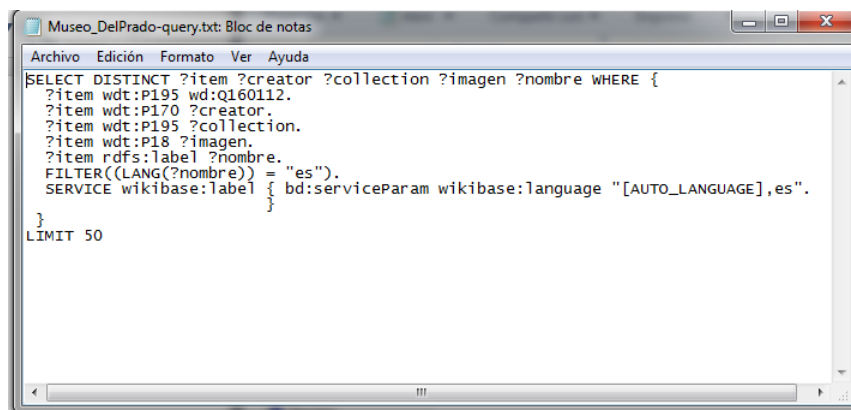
Museo_DelPrado-query.txt: Bloc de notas

Archivo Edición Formato Ver Ayuda

SELECT DISTINCT ?item ?creator ?collection ?imagen ?nombre WHERE {
?item wdt:P195 wd:Q160112.
?item wdt:P170 ?creator.
?item wdt:P195 ?collection.
?item wdt:P18 ?imagen.
?item rdfs:label ?nombre.
FILTER((LANG(?nombre)) = "es").
SERVICE wikibase:label { bd:serviceParam wikibase:language "[AUTO_LANGUAGE],es".
}
}
LIMIT 50